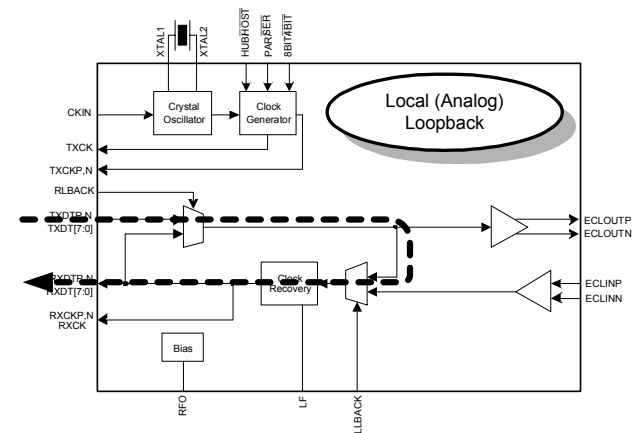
XTAL1
XTAL2
HUB/$\overline{HOST}$
PAR/$\overline{SER}$
8BIT/$\overline{4BIT}$

CKIN
Crystal Oscillator
Clock Generator
Local (Analog) Loopback
TXCK
TXCKP,N
RLBACK
TXDTP,N
TXDT[7:0]
ECLOUTP
ECLOUTN
RXDTP,N
RXDT[7:0]
Clock Recovery
ECLINP
ECLINN
RXCKP,N
RXCK
Bias
RFO
LF
LLBACK